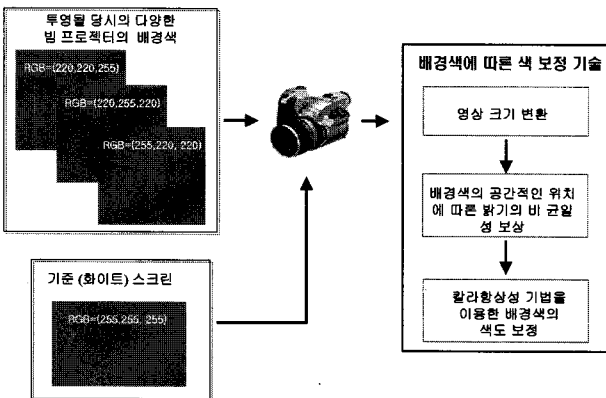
투영될 당시의 다양한 빔 프로젝터의 배경색

RGB=(220,220,255)

RGB=(220,255,220)

RGB=(255,220, 220)

기준 (화이트) 스크린

RGB=(255,255, 255)

배경색에 따른 색 보정 기술

영상 크기 변환

배경색의 공간적인 위치에 따른 밝기의 비 균일성 보상

칼라항상성 기법을 이용한 배경색의 색도 보정